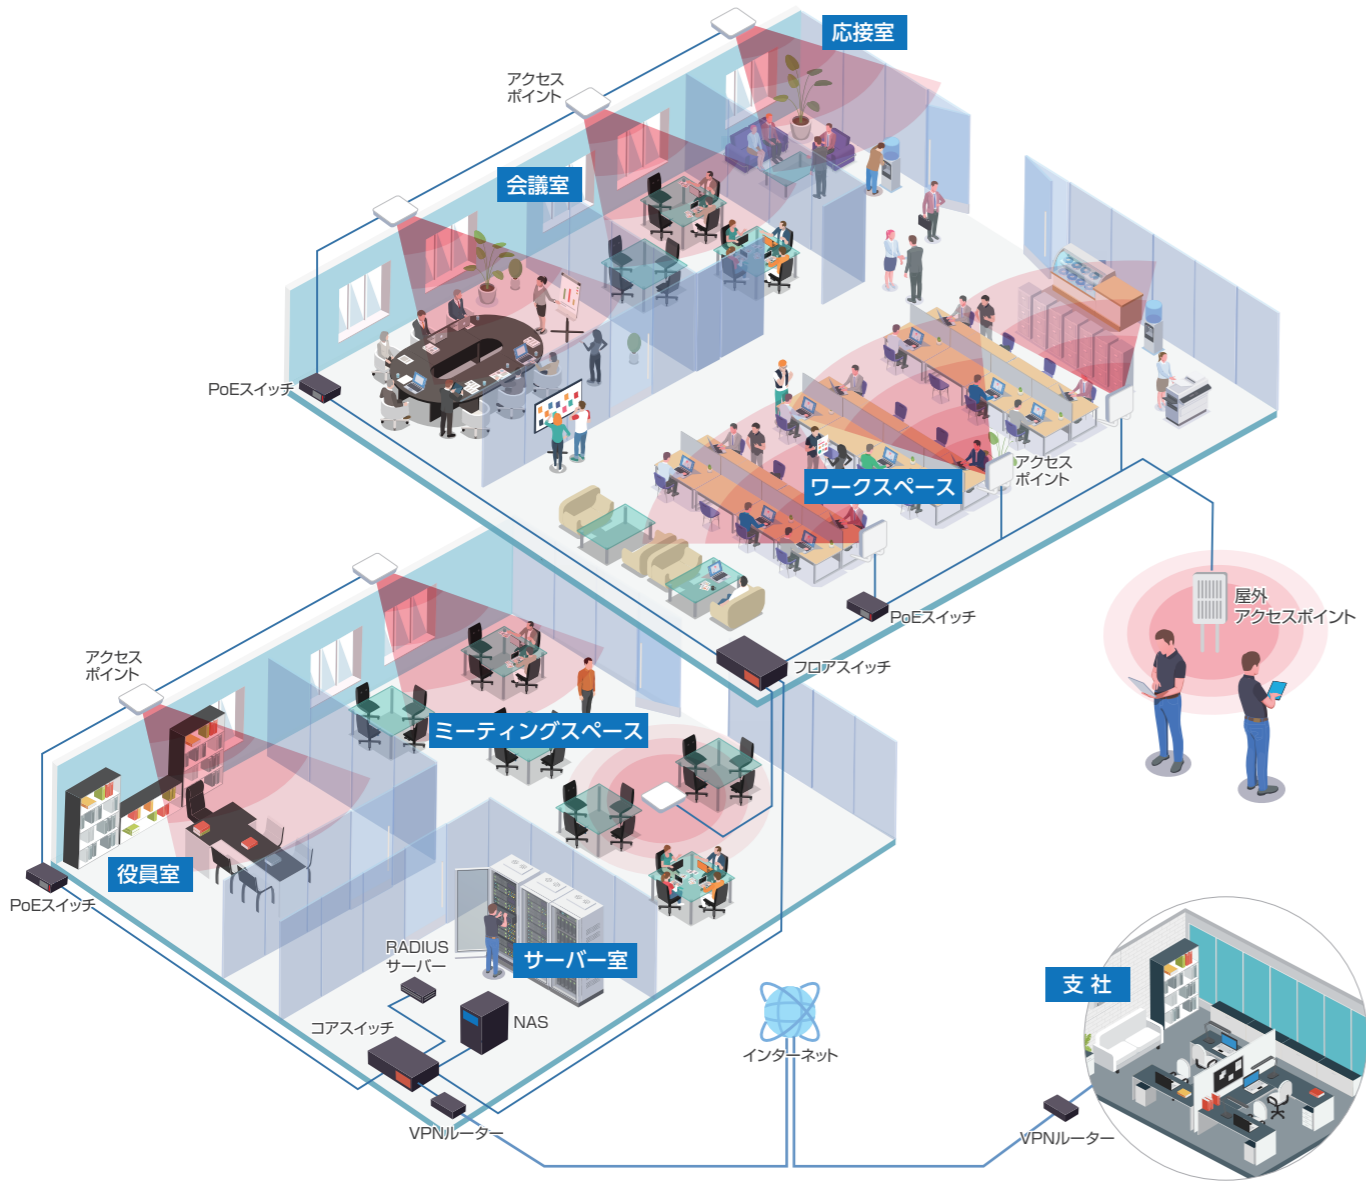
応接室

アクセス
ポイント

会議室

PoEスイッチ

アクセス
ポイント

ワークスペース

屋外
アクセスポイント

PoEスイッチ

フロアスイッチ

アクセス
ポイント

ミーティングスペース

役員室

PoEスイッチ

RADIUS
サーバー

サーバー室

NAS

コアスイッチ

インターネット

支社

VPNルーター

VPNルーター